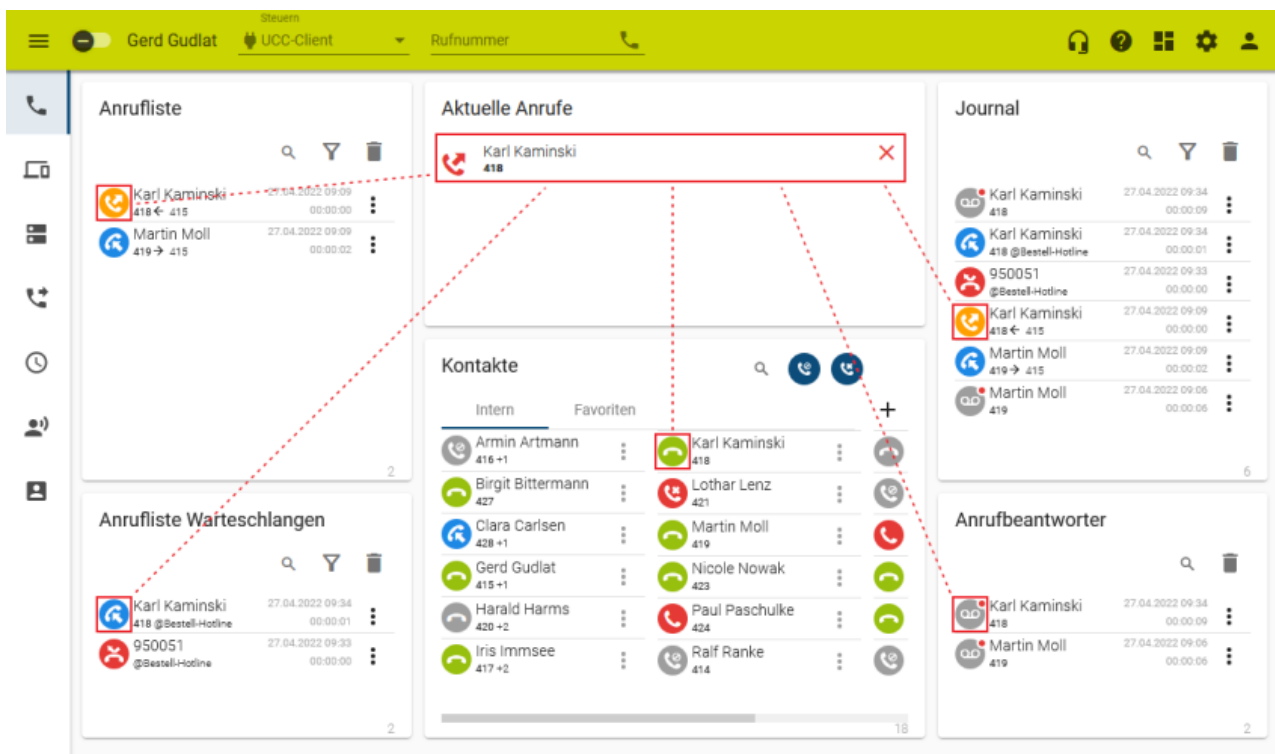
Gerd Gudlat
Steuern
UCC-Client
Rufnummer

Anrufliste

Karl Kaminski 27.04.2022 09:09
418 ← 415 00:00:00

Martin Moll 27.04.2022 09:09
419 → 415 00:00:02

2

Aktuelle Anrufe

Karl Kaminski
418

Journal

Karl Kaminski 27.04.2022 09:34
418 00:00:09

Karl Kaminski 27.04.2022 09:34
418 @Bestell-Hotline 00:00:01

950051 27.04.2022 09:33
@Bestell-Hotline 00:00:00

Karl Kaminski 27.04.2022 09:09
418 ← 415 00:00:00

Martin Moll 27.04.2022 09:09
419 → 415 00:00:02

Martin Moll 27.04.2022 09:06
419 00:00:06

6

Kontakte

Intern Favoriten

Armin Artmann
416 +1

Karl Kaminski
418

Birgit Bittermann
427

Lothar Lenz
421

Clara Carlsen
428 +1

Martin Moll
419

Gerd Gudlat
415 +1

Nicole Nowak
423

Harald Harms
420 +2

Paul Paschulke
424

Iris Immsee
417 +2

Ralf Ranke
414

18

Anrufliste Warteschlangen

Karl Kaminski 27.04.2022 09:34
418 @Bestell-Hotline 00:00:01

950051 27.04.2022 09:33
@Bestell-Hotline 00:00:00

2

Anrufbeantworter

Karl Kaminski 27.04.2022 09:34
418 00:00:09

Martin Moll 27.04.2022 09:06
419 00:00:06

2